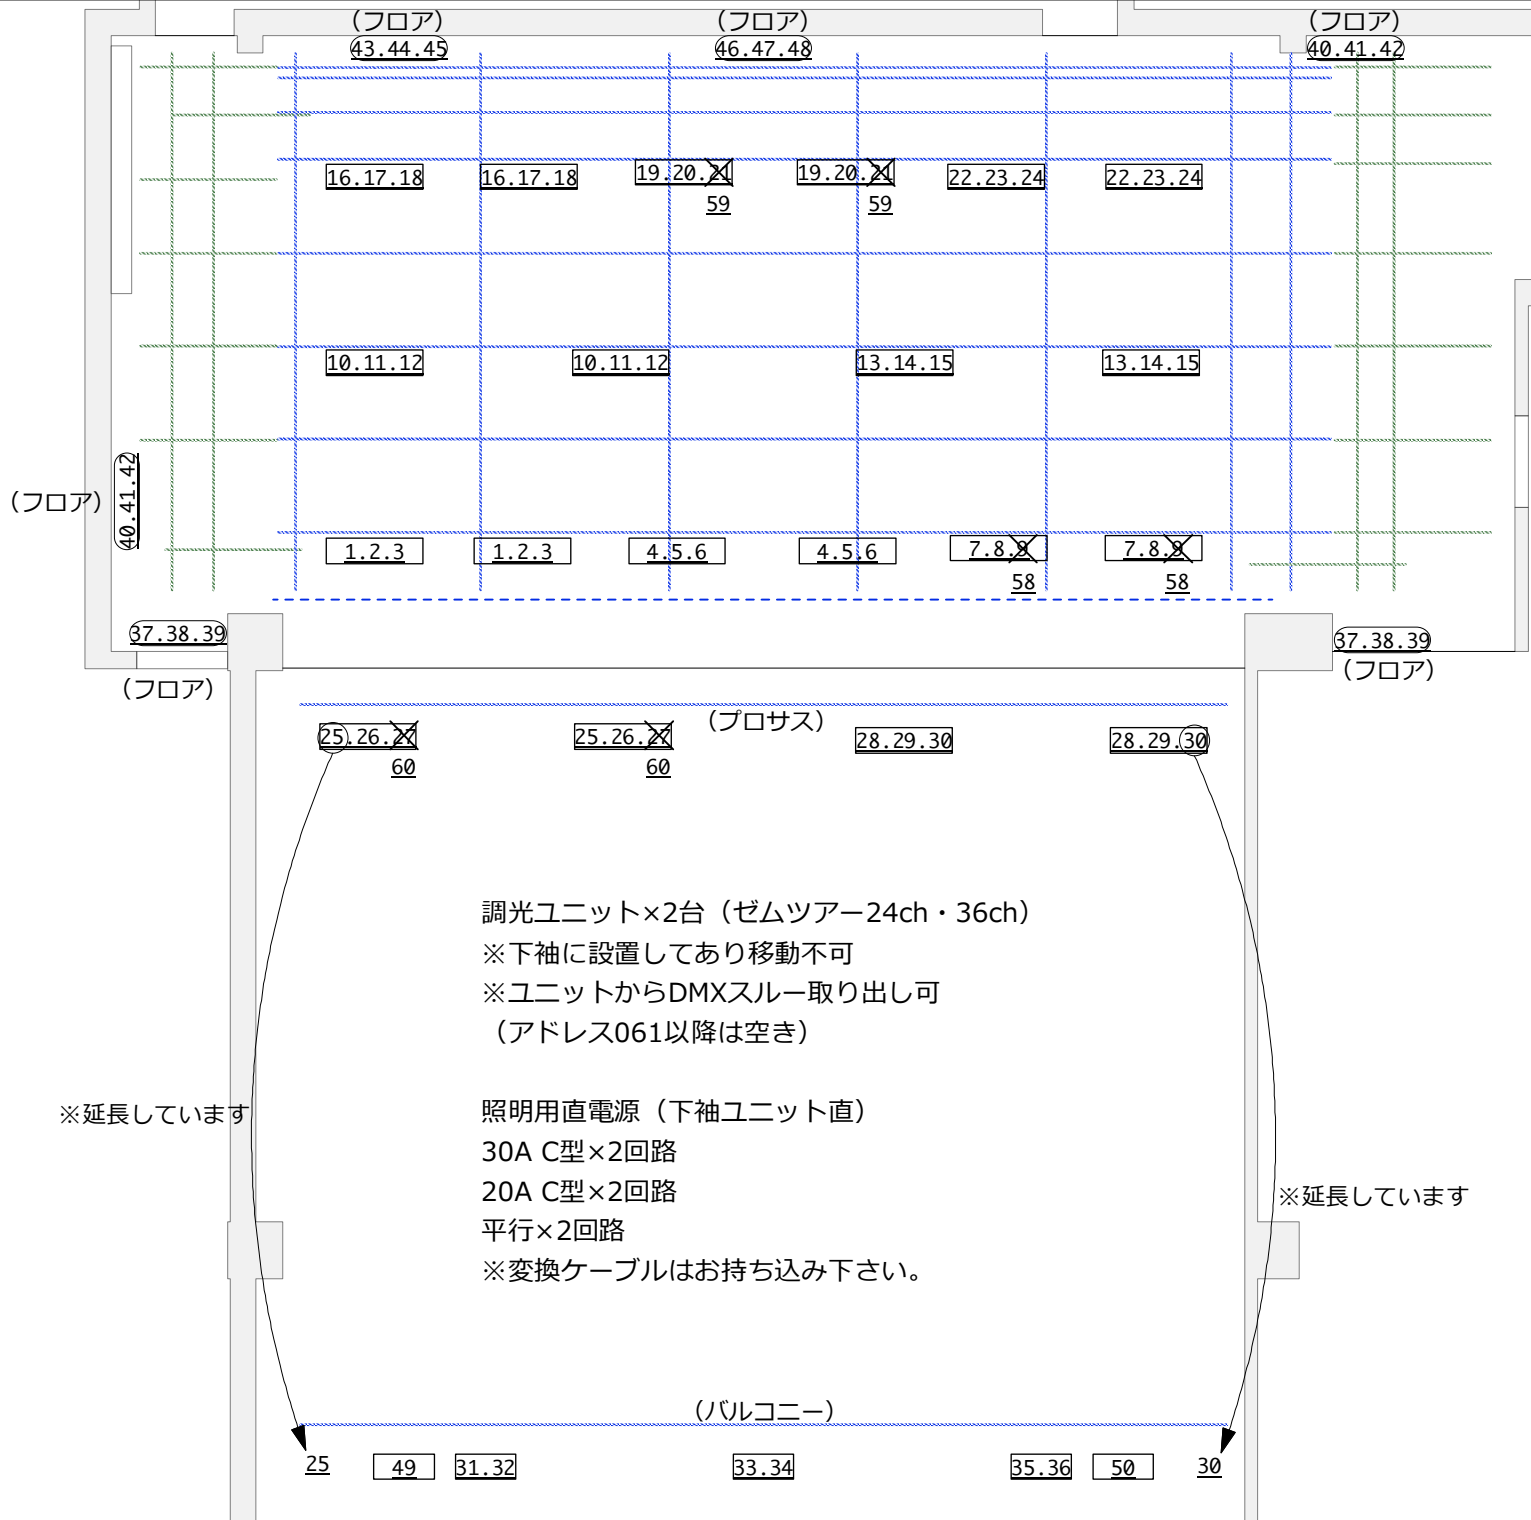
(フロア)
43.44.45
(フロア)
46.47.48
(フロア)
40.41.42

16.17.18
16.17.18
19.20.21
59
19.20.21
59
22.23.24
22.23.24

10.11.12
10.11.12
13.14.15
13.14.15

(フロア)
40.41.42

1.2.3
1.2.3
4.5.6
4.5.6
7.8.9
58
7.8.9
58

37.38.39
(フロア)
37.38.39
(フロア)

(プロサス)
25.26.27
60
25.26.27
60
28.29.30
28.29.30

調光ユニット×2台（ゼムツアー24ch・36ch）
※下袖に設置してあり移動不可
※ユニットからDMXスルー取り出し可
（アドレス061以降は空き）

照明用直電源（下袖ユニット直）
30A C型×2回路
20A C型×2回路
平行×2回路
※変換ケーブルはお持ち込み下さい。

※延長しています
※延長しています

(バルコニー)
25
49
31.32
33.34
35.36
50
30